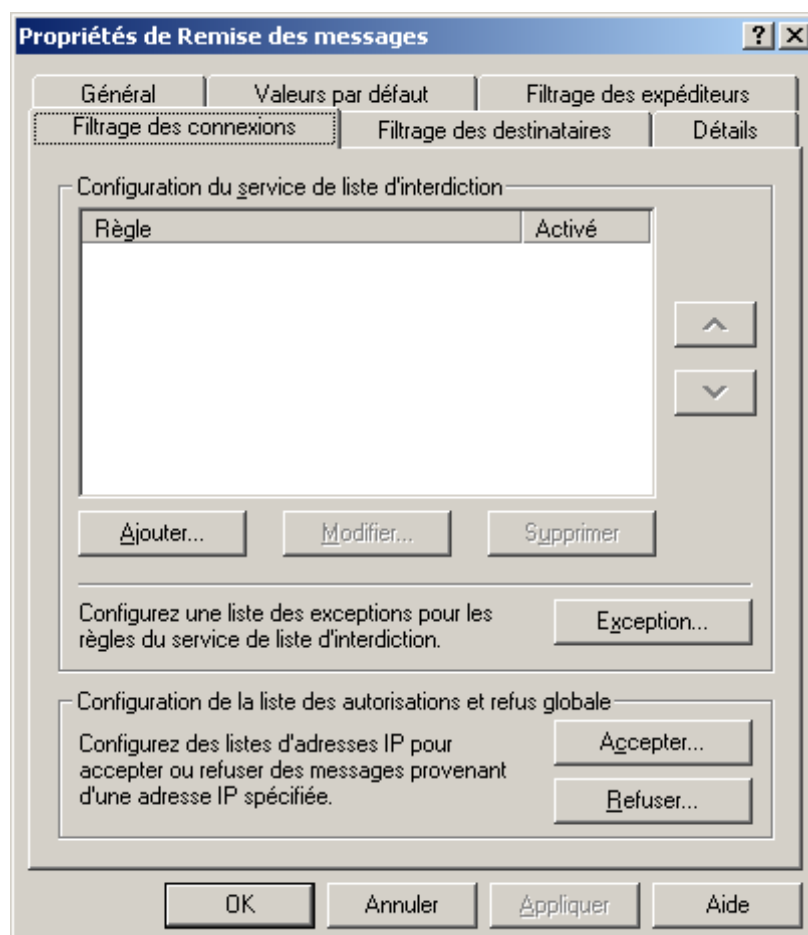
Propriétés de Remise des messages ? X

Général | Valeurs par défaut | Filtrage des expéditeurs

Filtrage des connexions | Filtrage des destinataires | Détails

Configuration du service de liste d'interdiction

| Règle | Activé |
|---|---|

Ajouter... Modifier... Supprimer

Configurez une liste des exceptions pour les règles du service de liste d'interdiction.

Exception...

Configuration de la liste des autorisations et refus globale

Configurez des listes d'adresses IP pour accepter ou refuser des messages provenant d'une adresse IP spécifiée.

Accepter...

Refuser...

OK Annuler Appliquer Aide